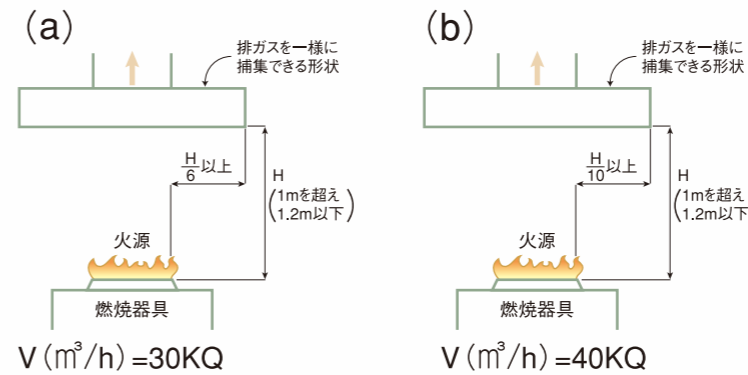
(a)

排ガスを一様に捕集できる形状

$\frac{H}{6}$以上

H (1mを超え 1.2m以下)

火源

燃焼器具

V(㎥/h)=30KQ

(b)

排ガスを一様に捕集できる形状

$\frac{H}{10}$以上

H (1mを超え 1.2m以下

火源

燃焼器具

V(㎥/h)=40KQ